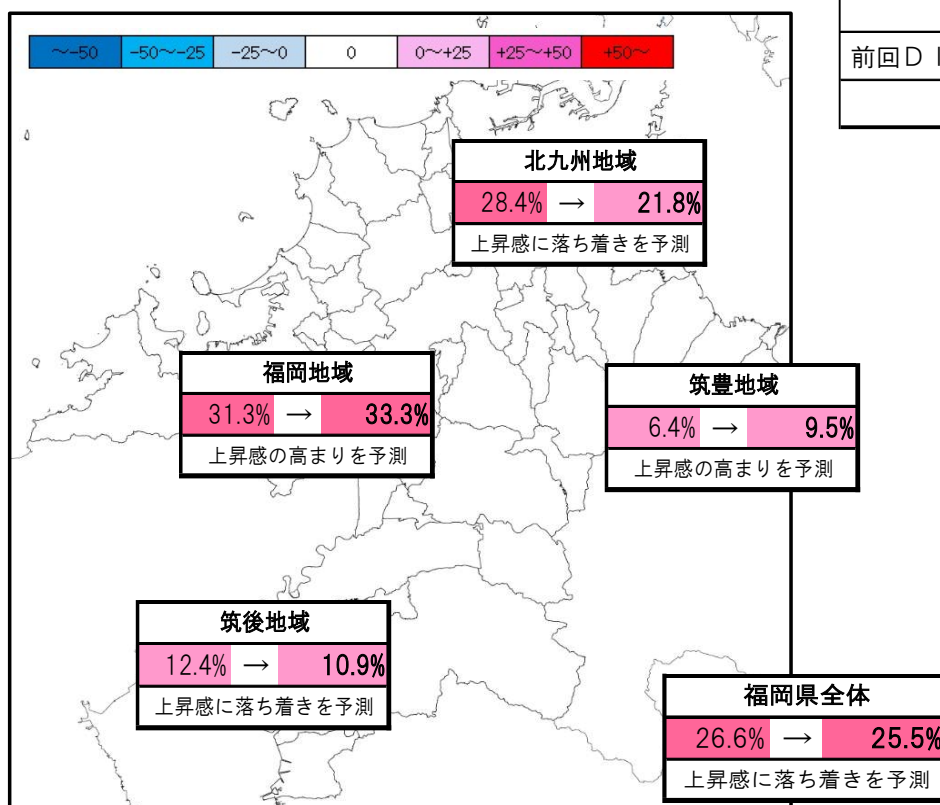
| ～-50 | -50～-25 | -25～0 | 0 | 0～+25 | +25～+50 | +50～ |
|---|---|---|---|---|---|---|

前回ＤＩ

北九州地域
28.4% → 21.8%
上昇感に落ち着きを予測

福岡地域
31.3% → 33.3%
上昇感の高まりを予測

筑豊地域
6.4% → 9.5%
上昇感の高まりを予測

筑後地域
12.4% → 10.9%
上昇感に落ち着きを予測

福岡県全体
26.6% → 25.5%
上昇感に落ち着きを予測